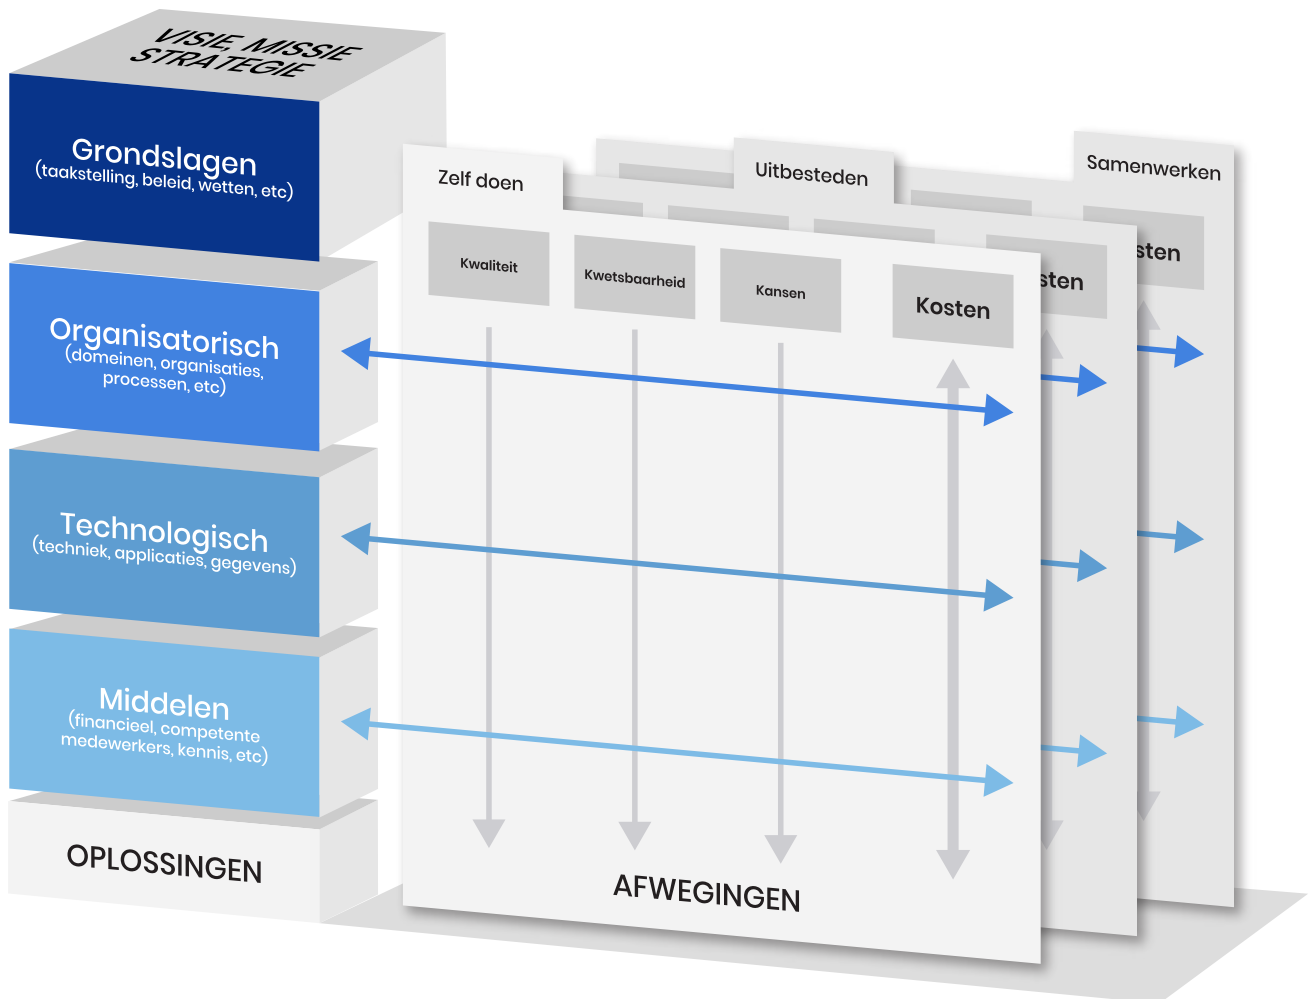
VISIE, MISSIE STRATEGIE

Grondslagen
(taakstelling, beleid, wetten, etc)

Organisatorisch
(domeinen, organisaties, processen, etc)

Technologisch
(techniek, applicaties, gegevens)

Middelen
(financieel, competente medewerkers, kennis, etc)

OPLOSSINGEN

Zelf doen

Uitbesteden

Samenwerken

Kwaliteit

Kwetsbaarheid

Kansen

Kosten

sten

sten

AFWEGINGEN